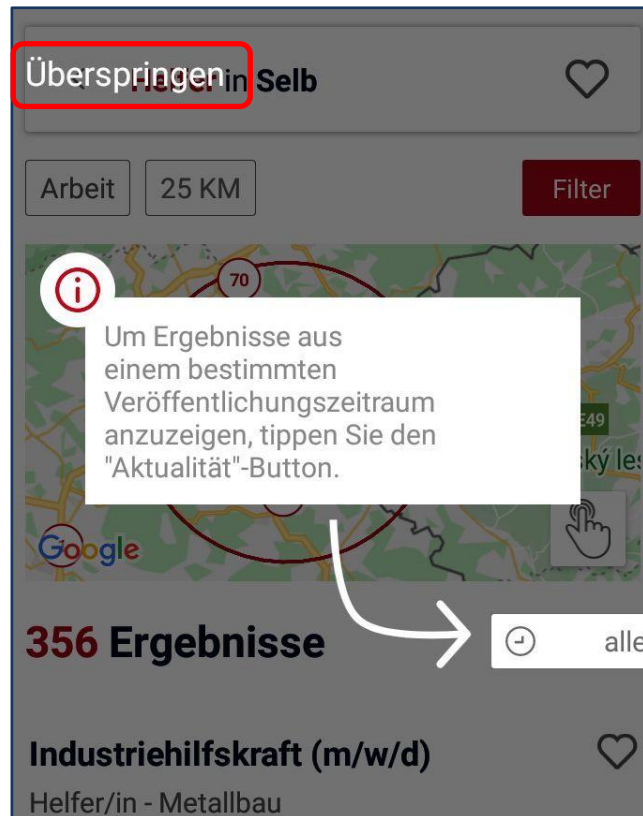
Überspringen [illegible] in Selb

Arbeit 25 KM Filter

70

Um Ergebnisse aus einem bestimmten Veröffentlichungszeitraum anzuzeigen, tippen Sie den "Aktualität"-Button.

E49

ský les

Google

356 Ergebnisse

alle

Industriehilfskraft (m/w/d)

Helfer/in - Metallbau